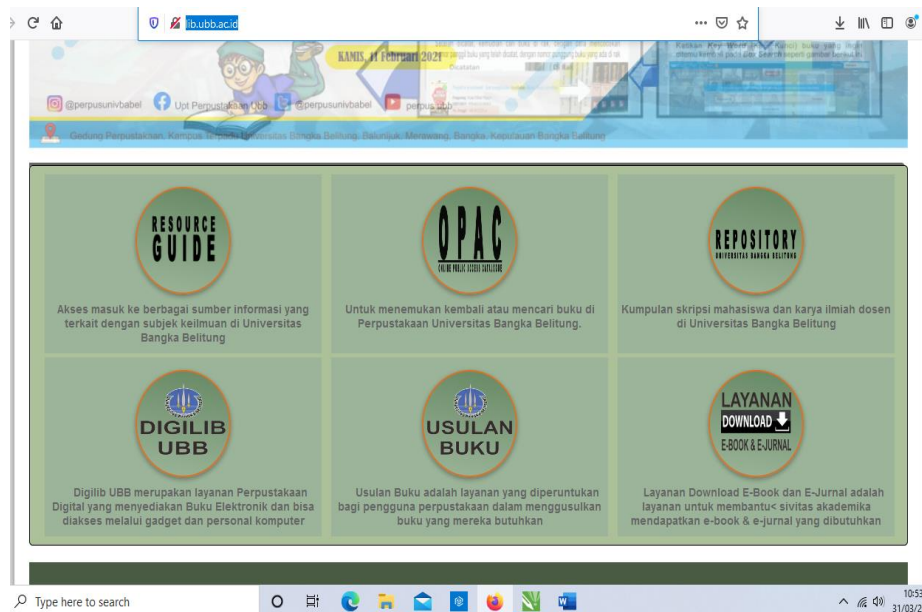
lib.ubb.ac.id

KAMIS, 11 Februari 2021

Katakan Key Word (Kata Kunci) buku yang ingin dicari

@perpusunivbabel Upt Perpustakaan Ubb @perpusunivbabel perpus ubb

Gedung Perpustakaan, Kampus Terpadu Universitas Bangka Belitung, Balunijuk, Merawang, Bangka, Kepulauan Bangka Belitung

RESOURCE GUIDE

Akses masuk ke berbagai sumber informasi yang terkait dengan subjek keilmuan di Universitas Bangka Belitung

OPAC
ONLINE PUBLIC ACCESS CATALOGUE

Untuk menemukan kembali atau mencari buku di Perpustakaan Universitas Bangka Belitung.

REPOSITORY
UNIVERSITAS BANGKA BELITUNG

Kumpulan skripsi mahasiswa dan karya ilmiah dosen di Universitas Bangka Belitung

DIGILIB UBB

Digilib UBB merupakan layanan Perpustakaan Digital yang menyediakan Buku Elektronik dan bisa diakses melalui gadget dan personal komputer

USULAN BUKU

Usulan Buku adalah layanan yang diperuntukan bagi pengguna perpustakaan dalam menggusulkan buku yang mereka butuhkan

LAYANAN
DOWNLOAD
E-BOOK & E-JURNAL

Layanan Download E-Book dan E-Jurnal adalah layanan untuk membantu< sivitas akademika mendapatkan e-book & e-jurnal yang dibutuhkan

Type here to search

10:53
31/03/2